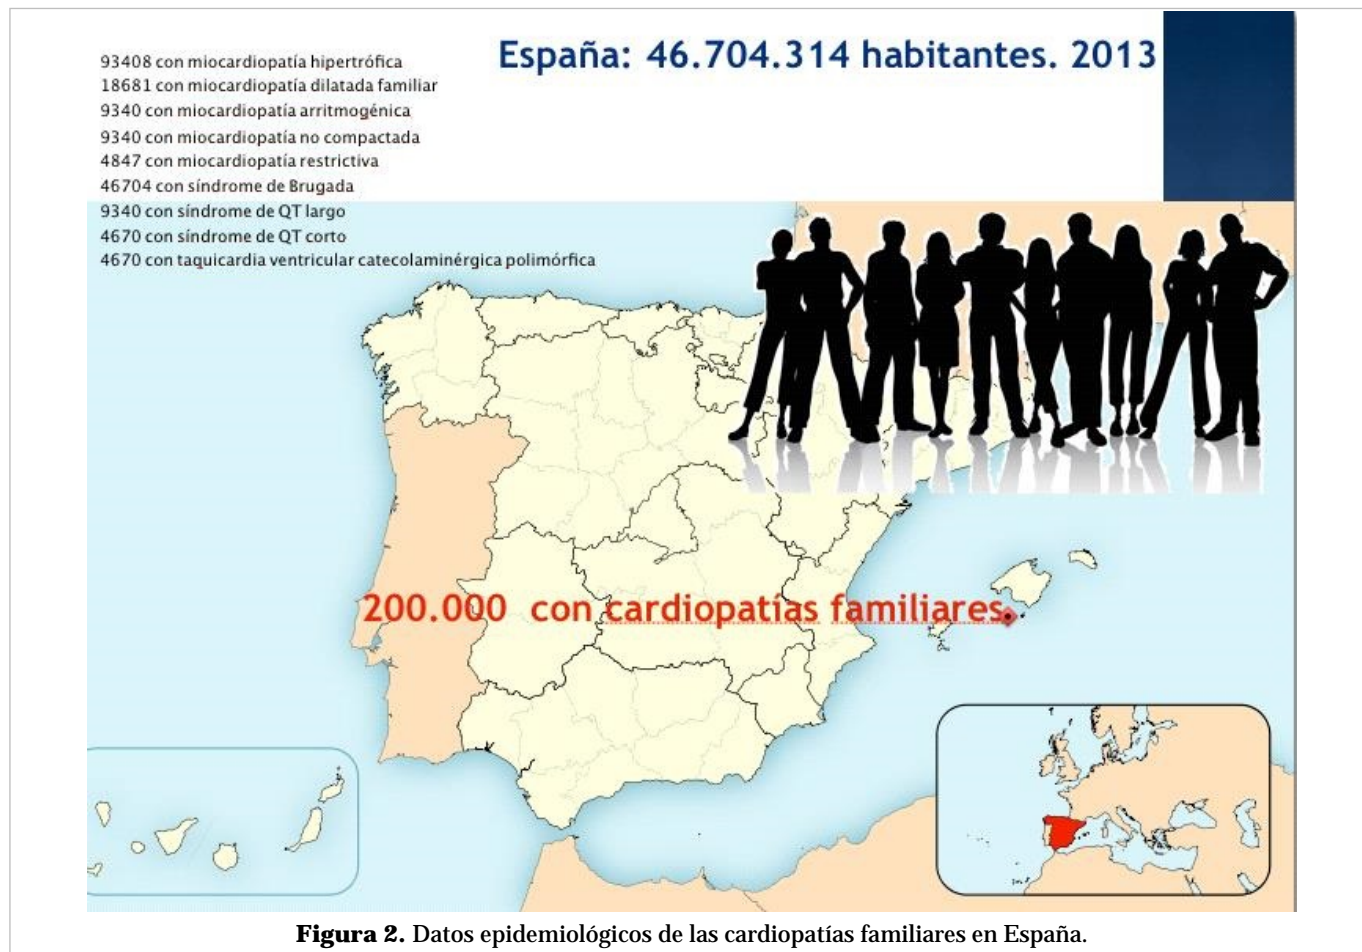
93408 con miocardiopatía hipertrófica
18681 con miocardiopatía dilatada familiar
9340 con miocardiopatía arritmogénica
9340 con miocardiopatía no compactada
4847 con miocardiopatía restrictiva
46704 con síndrome de Brugada
9340 con síndrome de QT largo
4670 con síndrome de QT corto
4670 con taquicardia ventricular catecolaminérgica polimórfica

España: 46.704.314 habitantes. 2013

200.000 con cardiopatías familiares.

**Figura 2.** Datos epidemiológicos de las cardiopatías familiares en España.